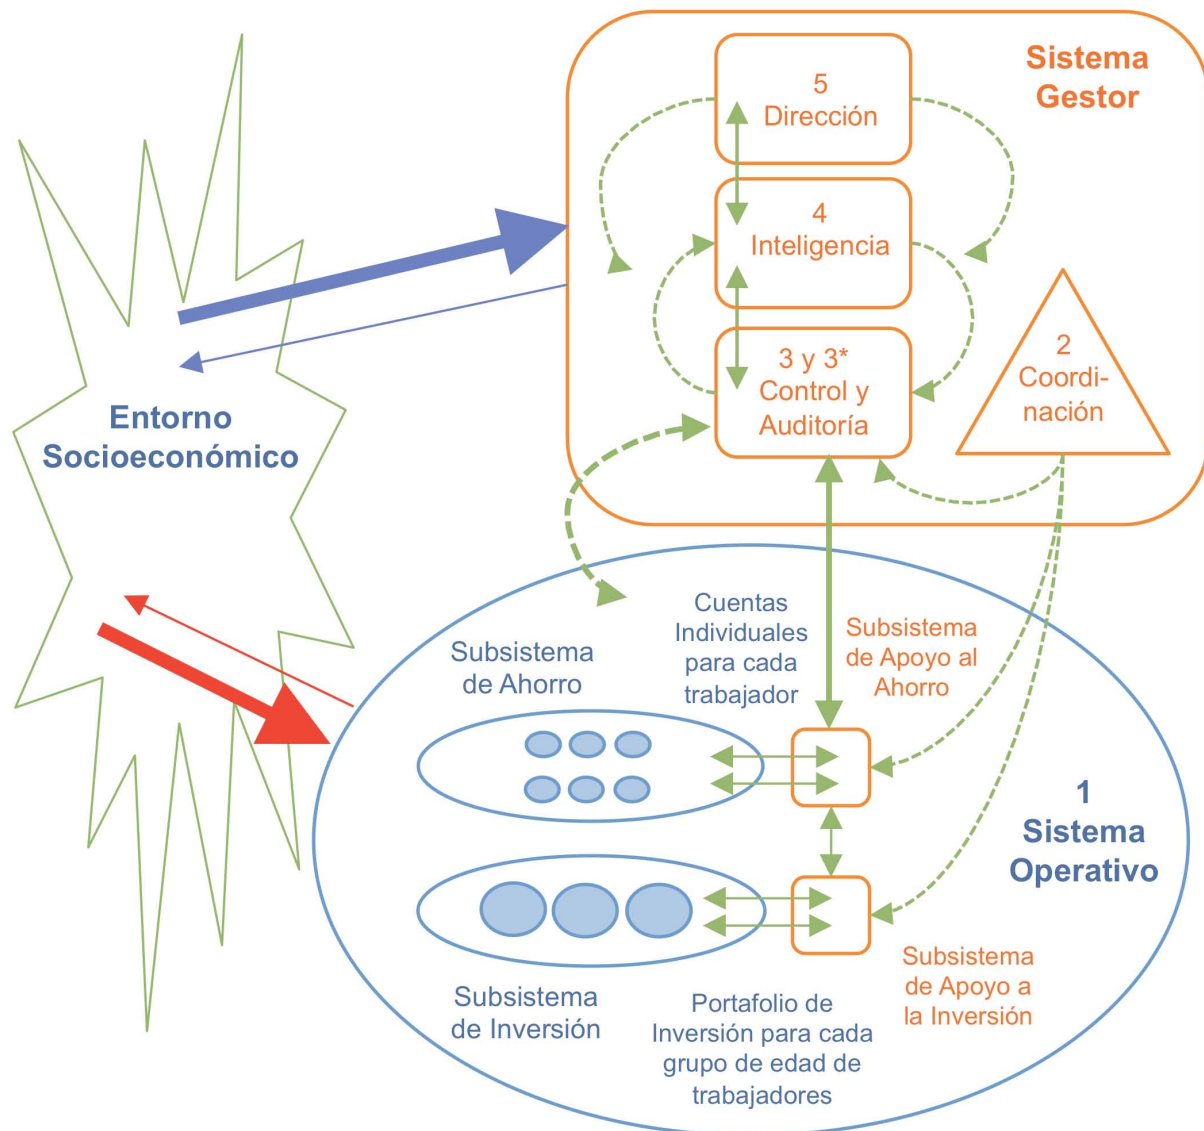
Sistema Gestor

5
Dirección

4
Inteligencia

3 y 3*
Control y Auditoría

2
Coordinación

Entorno Socioeconómico

Cuentas Individuales para cada trabajador

Subsistema de Ahorro

Subsistema de Apoyo al Ahorro

1
Sistema Operativo

Subsistema de Inversión

Portafolio de Inversión para cada grupo de edad de trabajadores

Subsistema de Apoyo a la Inversión